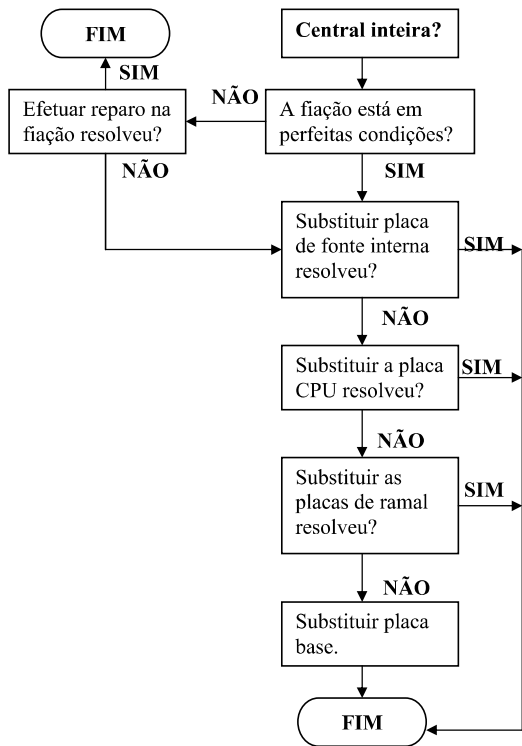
FIM

Central inteira?

SIM

NÃO

Efetuar reparo na fiação resolveu?

A fiação está em perfeitas condições?

NÃO

SIM

Substituir placa de fonte interna resolveu?

SIM

NÃO

Substituir a placa CPU resolveu?

SIM

NÃO

Substituir as placas de ramal resolveu?

SIM

NÃO

Substituir placa base.

FIM